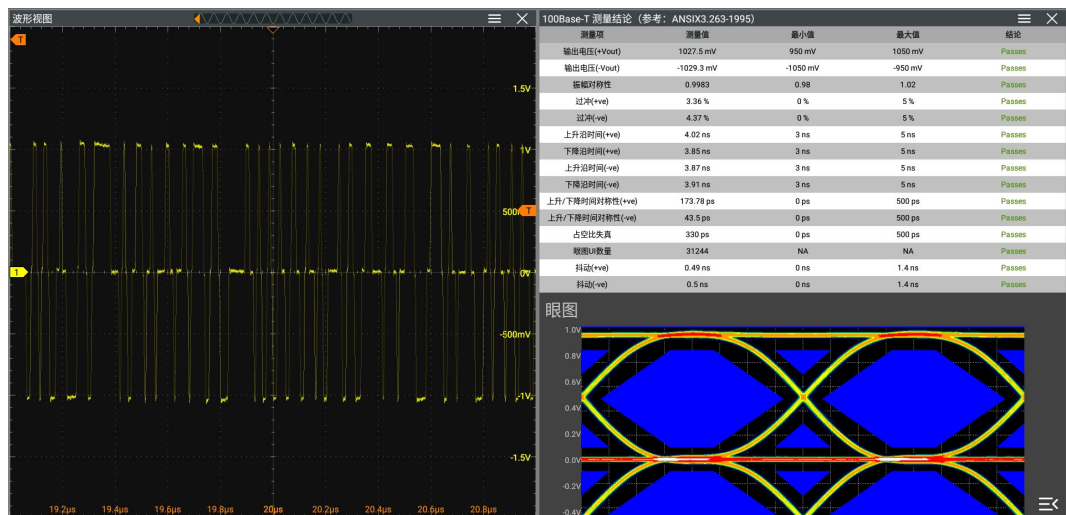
波形视图

T

1.5V

1V

500mV

0V

-500mV

-1V

-1.5V

1

19.2μs 19.4μs 19.6μs 19.8μs 20μs 20.2μs 20.4μs 20.6μs 20.8μs

100Base-T 测量结论（参考：ANSIX3.263-1995）

| 测量项 | 测量值 | 最小值 | 最大值 | 结论 |
|---|---|---|---|---|
| 输出电压(+Vout) | 1027.5 mV | 950 mV | 1050 mV | Passes |
| 输出电压(-Vout) | -1029.3 mV | -1050 mV | -950 mV | Passes |
| 振幅对称性 | 0.9983 | 0.98 | 1.02 | Passes |
| 过冲(+ve) | 3.36 % | 0 % | 5 % | Passes |
| 过冲(-ve) | 4.37 % | 0 % | 5 % | Passes |
| 上升沿时间(+ve) | 4.02 ns | 3 ns | 5 ns | Passes |
| 下降沿时间(+ve) | 3.85 ns | 3 ns | 5 ns | Passes |
| 上升沿时间(-ve) | 3.87 ns | 3 ns | 5 ns | Passes |
| 下降沿时间(-ve) | 3.91 ns | 3 ns | 5 ns | Passes |
| 上升/下降时间对称性(+ve) | 173.78 ps | 0 ps | 500 ps | Passes |
| 上升/下降时间对称性(-ve) | 43.5 ps | 0 ps | 500 ps | Passes |
| 占空比失真 | 330 ps | 0 ps | 500 ps | Passes |
| 眼图UI数量 | 31244 | NA | NA | Passes |
| 抖动(+ve) | 0.49 ns | 0 ns | 1.4 ns | Passes |
| 抖动(-ve) | 0.5 ns | 0 ns | 1.4 ns | Passes |

眼图

1.0V
0.8V
0.6V
0.4V
0.2V
0.0V
-0.2V
-0.4V